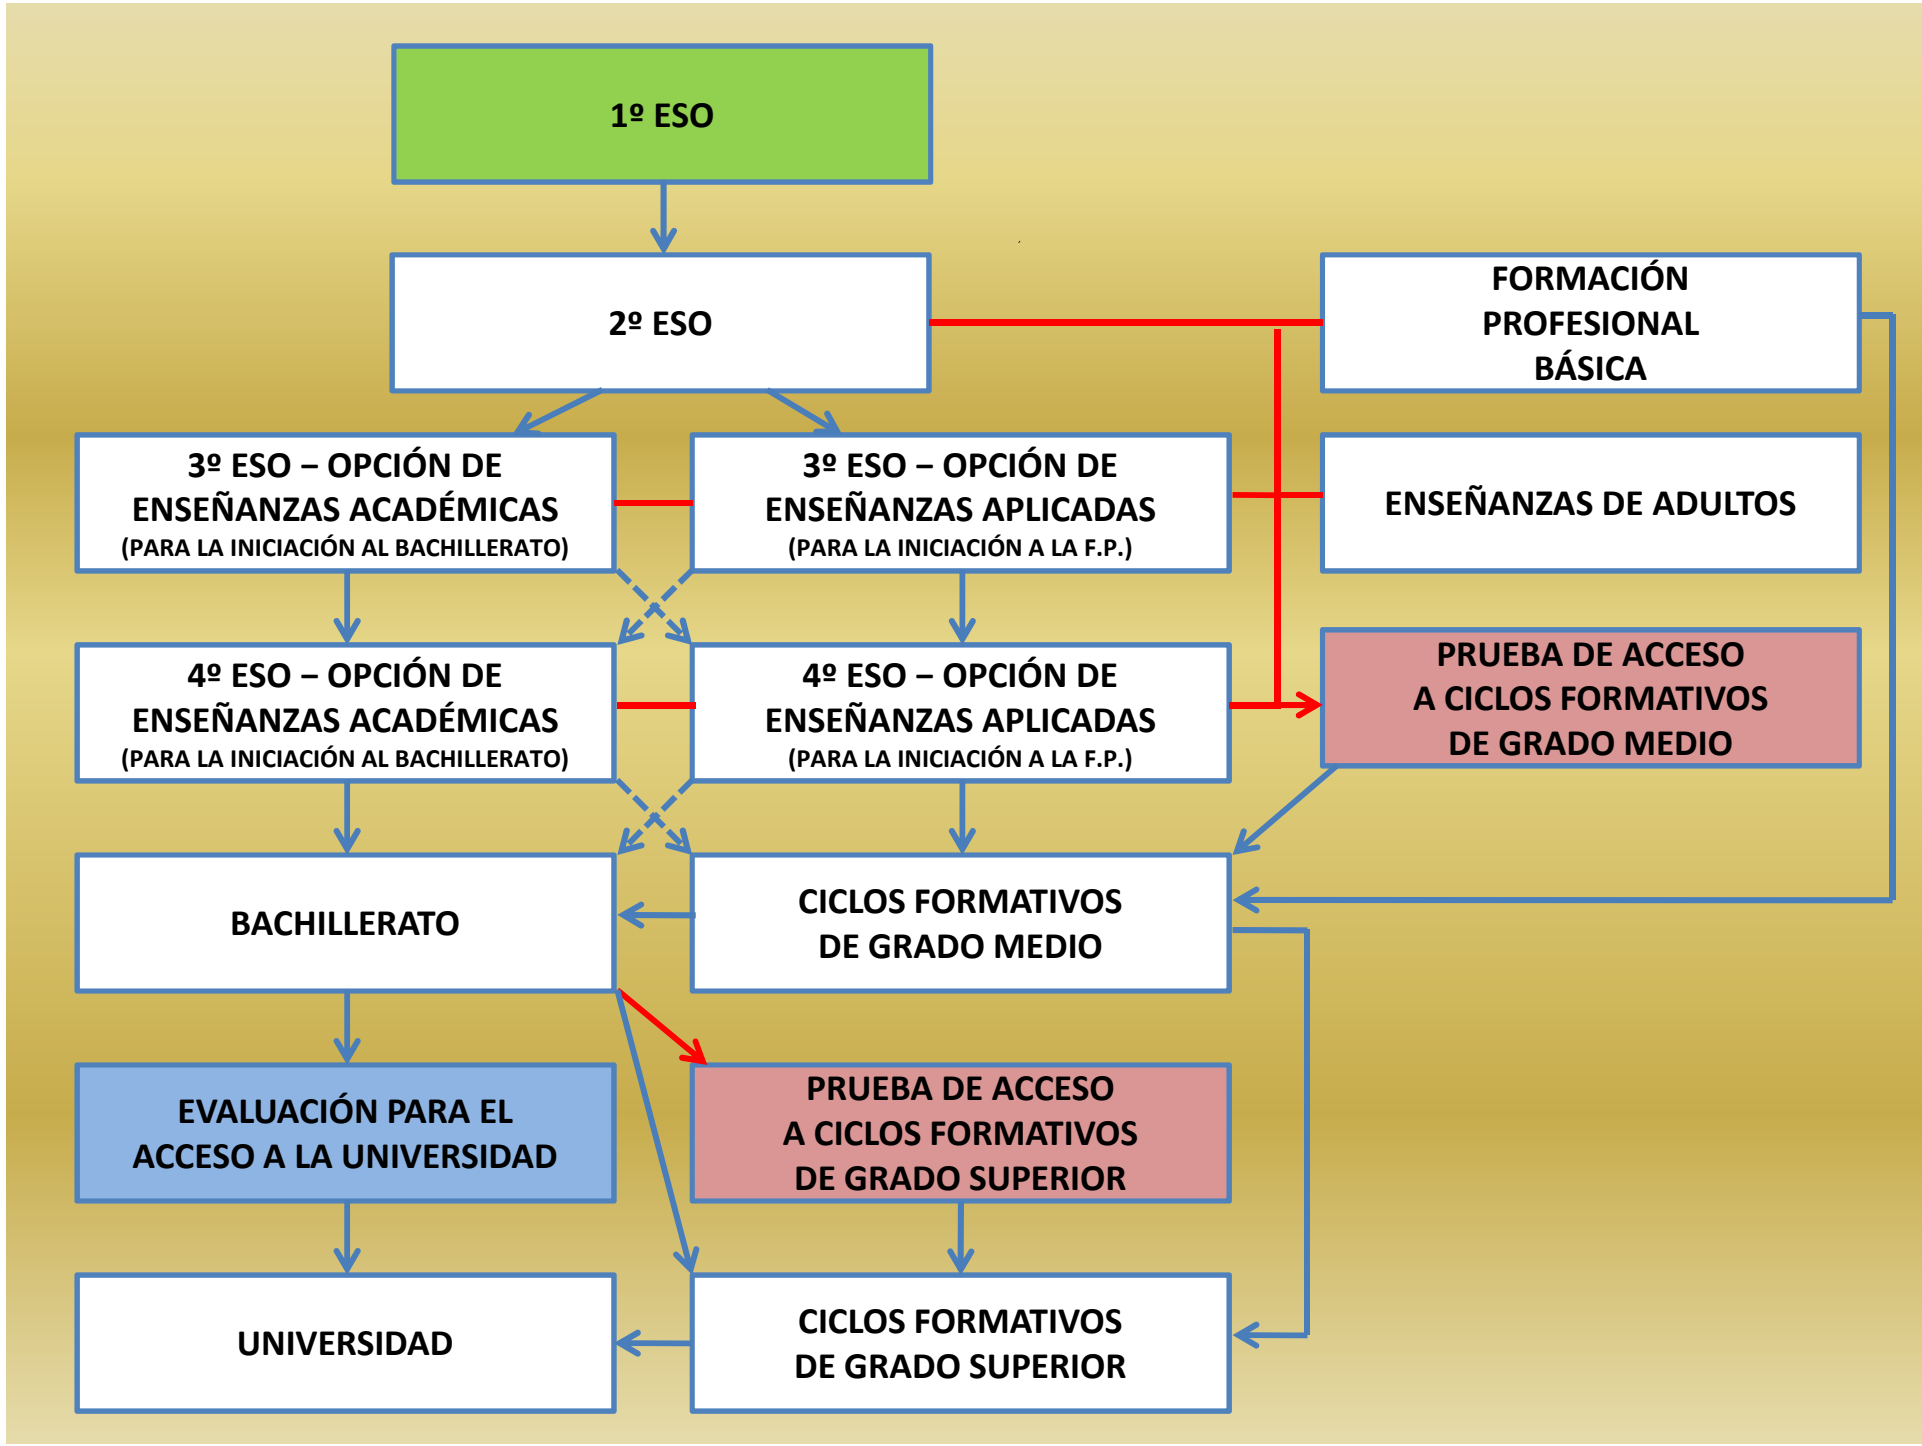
1º ESO

2º ESO

FORMACIÓN PROFESIONAL BÁSICA

3º ESO – OPCIÓN DE ENSEÑANZAS ACADÉMICAS
(PARA LA INICIACIÓN AL BACHILLERATO)

3º ESO – OPCIÓN DE ENSEÑANZAS APLICADAS
(PARA LA INICIACIÓN A LA F.P.)

ENSEÑANZAS DE ADULTOS

4º ESO – OPCIÓN DE ENSEÑANZAS ACADÉMICAS
(PARA LA INICIACIÓN AL BACHILLERATO)

4º ESO – OPCIÓN DE ENSEÑANZAS APLICADAS
(PARA LA INICIACIÓN A LA F.P.)

PRUEBA DE ACCESO A CICLOS FORMATIVOS DE GRADO MEDIO

BACHILLERATO

CICLOS FORMATIVOS DE GRADO MEDIO

EVALUACIÓN PARA EL ACCESO A LA UNIVERSIDAD

PRUEBA DE ACCESO A CICLOS FORMATIVOS DE GRADO SUPERIOR

UNIVERSIDAD

CICLOS FORMATIVOS DE GRADO SUPERIOR